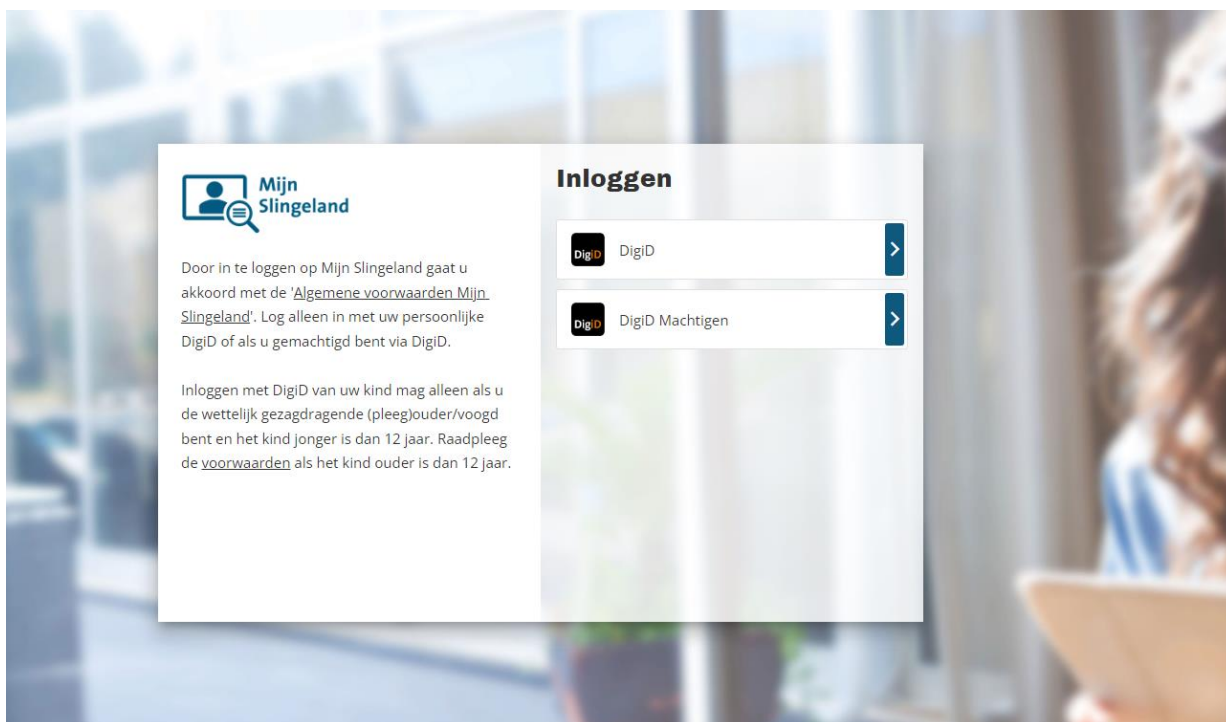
Mijn
Slingeland

Door in te loggen op Mijn Slingeland gaat u akkoord met de 'Algemene voorwaarden Mijn Slingeland'. Log alleen in met uw persoonlijke DigiD of als u gemachtigd bent via DigiD.

Inloggen met DigiD van uw kind mag alleen als u de wettelijk gezagdragende (pleeg)ouder/voogd bent en het kind jonger is dan 12 jaar. Raadpleeg de voorwaarden als het kind ouder is dan 12 jaar.

Inloggen

DigiD DigiD

DigiD DigiD Machtigen